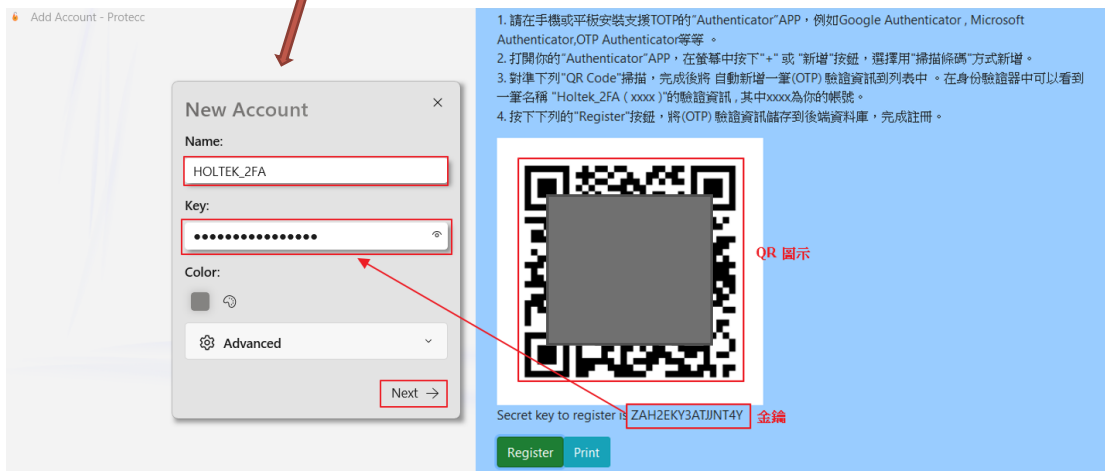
Add Account - Protecc

New Account

Name:

HOLTEK_2FA

Key:

••••••••••••••••

Color:

Advanced

Next →

1. 請在手機或平板安裝支援TOTP的"Authenticator"APP，例如Google Authenticator , Microsoft Authenticator,OTP Authenticator等等 。

2. 打開你的"Authenticator"APP，在螢幕中按下"+" 或 "新增"按鈕，選擇用"掃描條碼"方式新增。

3. 對準下列"QR Code"掃描，完成後將 自動新增一筆(OTP) 驗證資訊到列表中 。在身份驗證器中可以看到一筆名稱 "Holtek_2FA ( xxxx )"的驗證資訊，其中xxxx為你的帳號。

4. 按下下列的"Register"按鈕，將(OTP) 驗證資訊儲存到後端資料庫，完成註冊。

QR 圖示

Secret key to register is ZAH2EKY3ATJJNT4Y 金鑰

Register Print